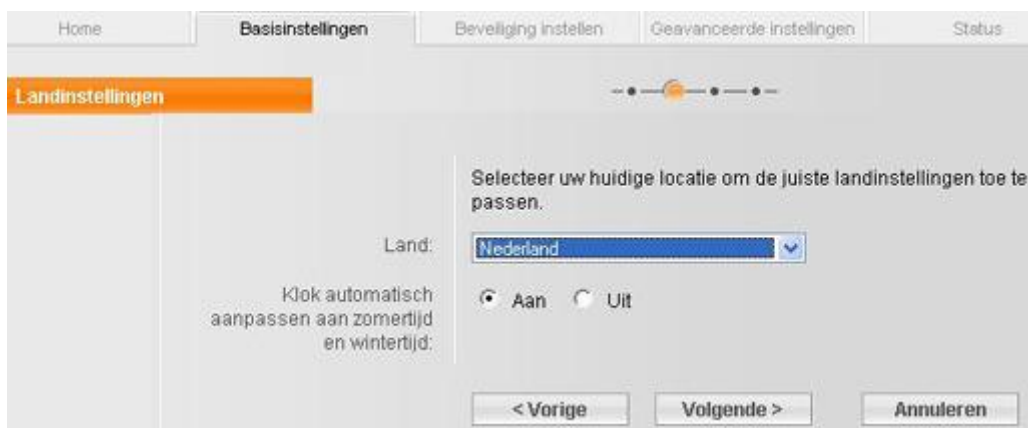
Home
Basisinstellingen
Beveiliging instellen
Geavanceerde instellingen
Status

Landinstellingen

Selecteer uw huidige locatie om de juiste landinstellingen toe te passen.

Land: Nederland

Klok automatisch aanpassen aan zomertijd en wintertijd: Aan Uit

< Vorige
Volgende >
Annuleren